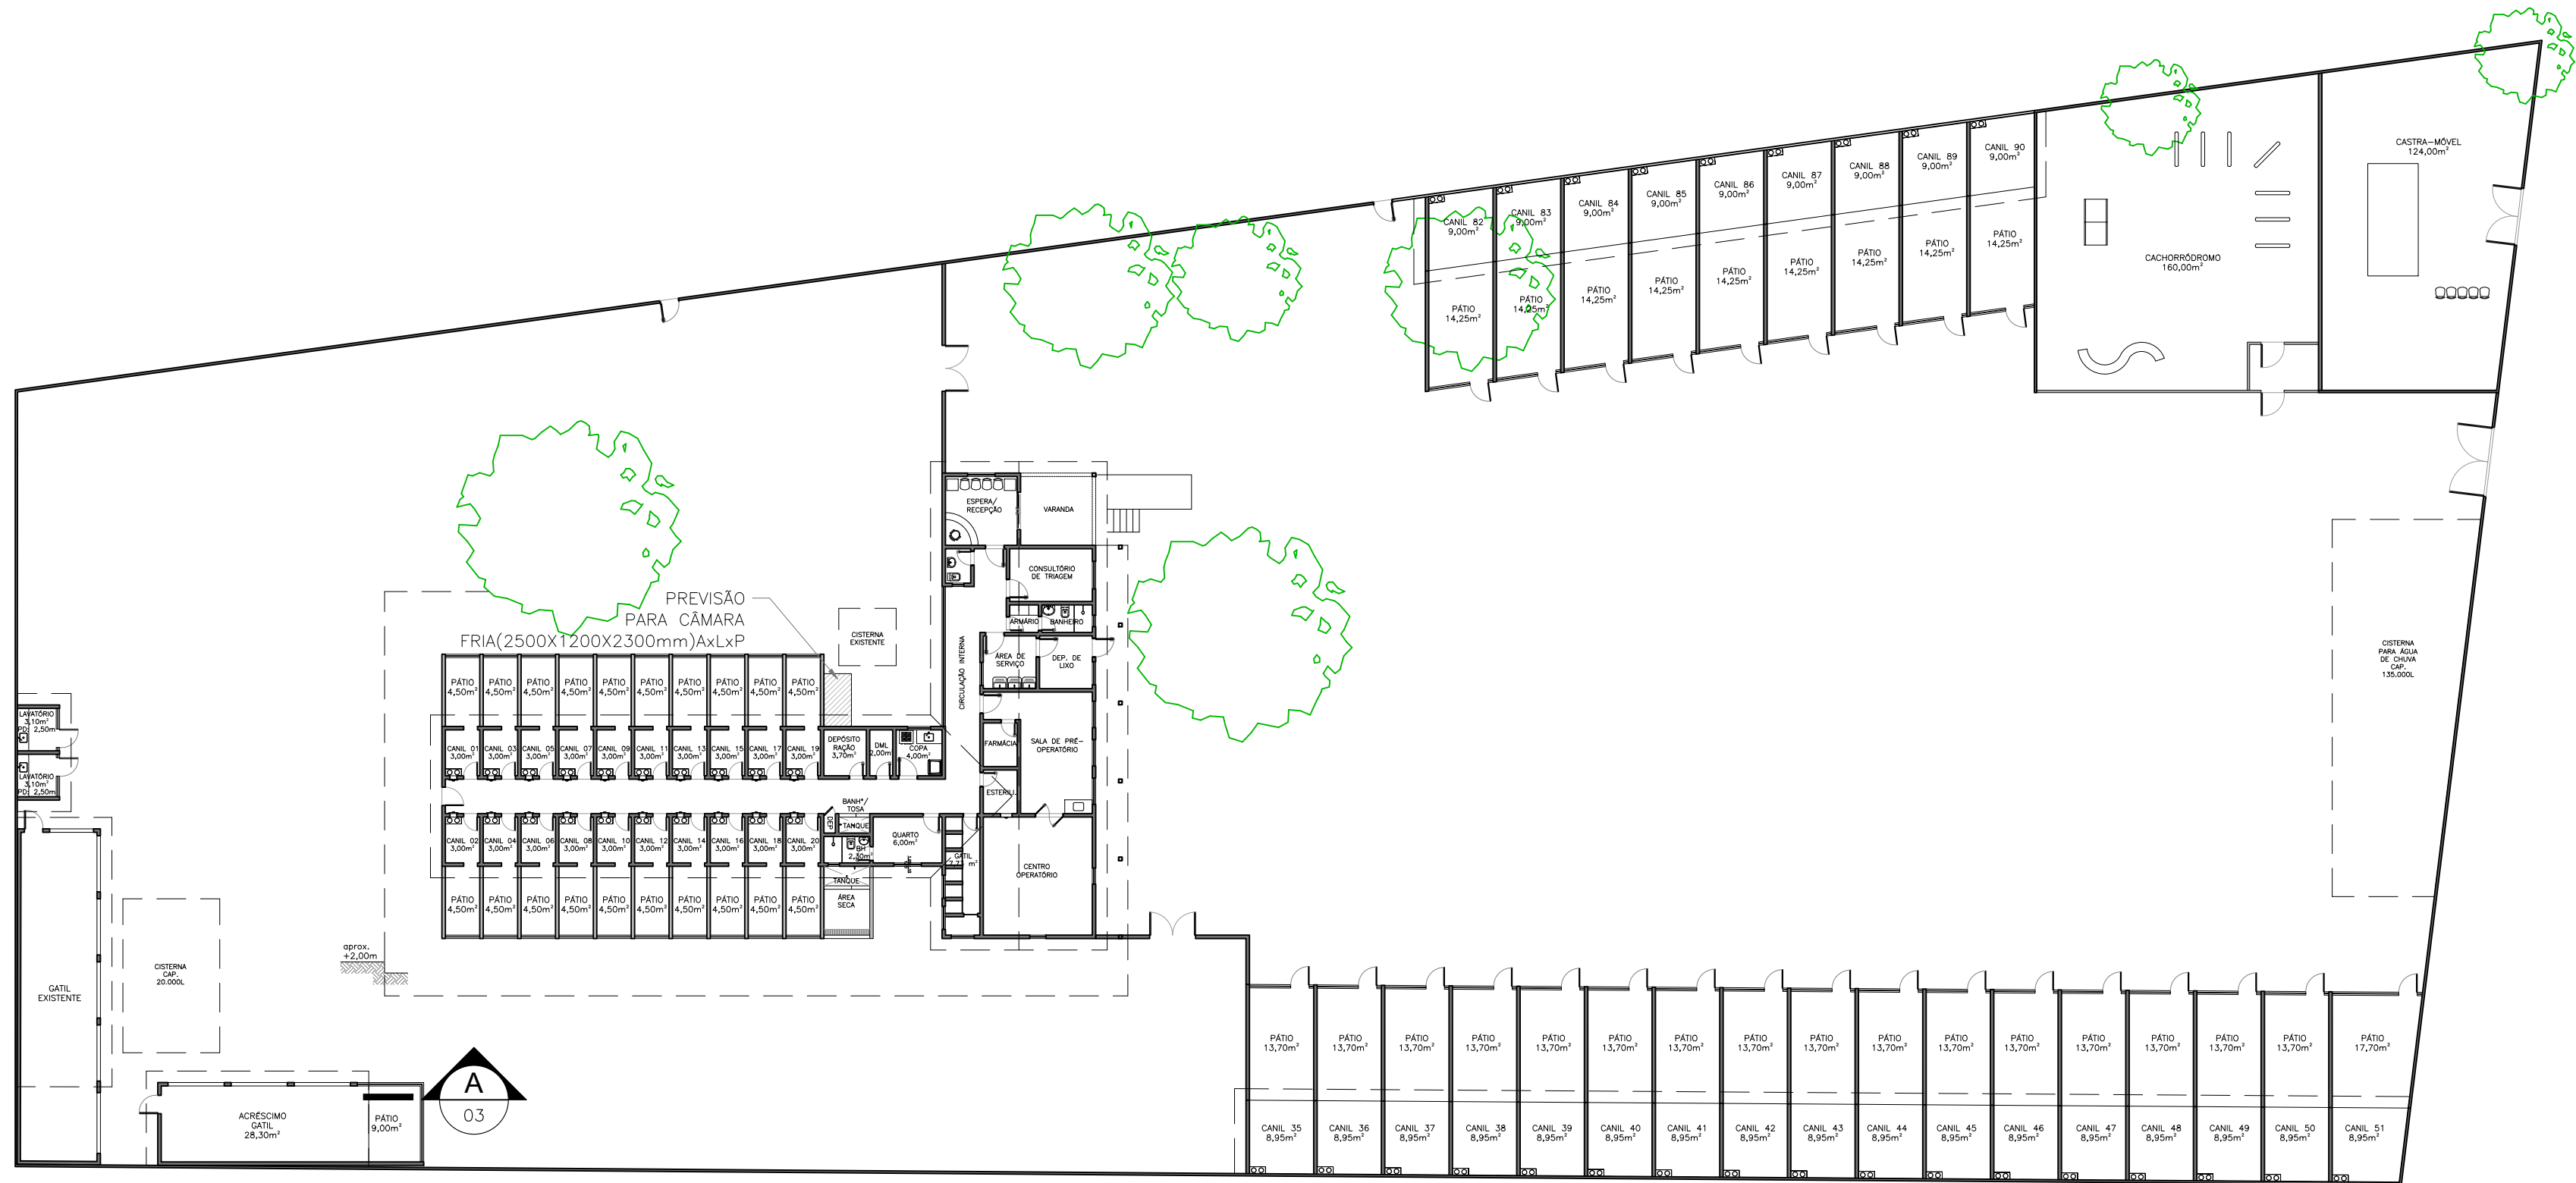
CASTRA–MÓVEL
124,00m²

CANIL 82
9,00m²
CANIL 83
9,00m²
CANIL 84
9,00m²
CANIL 85
9,00m²
CANIL 86
9,00m²
CANIL 87
9,00m²
CANIL 88
9,00m²
CANIL 89
9,00m²
CANIL 90
9,00m²

PÁTIO
14,25m²
PÁTIO
14,25m²
PÁTIO
14,25m²
PÁTIO
14,25m²
PÁTIO
14,25m²
PÁTIO
14,25m²
PÁTIO
14,25m²
PÁTIO
14,25m²
PÁTIO
14,25m²

CACHORRÓDROMO
160,00m²

ESPERA/
RECEPÇÃO
VARANDA
CONSULTÓRIO
DE TRIAGEM
ARMÁRIO
BANHEIRO
ÁREA DE
SERVIÇO
DEP. DE
LIXO
CIRCULAÇÃO INTERNA
FARMÁCIA
SALA DE PRÉ–
OPERATÓRIO
ESTERIL.
CENTRO
OPERATÓRIO
GATIL
m²

PREVISÃO
PARA CÂMARA
FRIA(2500X1200X2300mm)AxLxP

CISTERNA
EXISTENTE

CISTERNA
PARA ÁGUA
DE CHUVA
CAP.
135.000L

PÁTIO 4,50m² PÁTIO 4,50m² PÁTIO 4,50m² PÁTIO 4,50m² PÁTIO 4,50m² PÁTIO 4,50m² PÁTIO 4,50m² PÁTIO 4,50m² PÁTIO 4,50m² PÁTIO 4,50m²

CANIL 01 3,00m²
CANIL 03 3,00m²
CANIL 05 3,00m²
CANIL 07 3,00m²
CANIL 09 3,00m²
CANIL 11 3,00m²
CANIL 13 3,00m²
CANIL 15 3,00m²
CANIL 17 3,00m²
CANIL 19 3,00m²
DEPÓSITO
RAÇÃO
3,70m²
DML
2,00m²
COPA
4,00m²

BANHO/
TOSA
TANQUE
BH
2,50m²
QUARTO
6,00m²
TANQUE
ÁREA
SECA

CANIL 02 3,00m²
CANIL 04 3,00m²
CANIL 06 3,00m²
CANIL 08 3,00m²
CANIL 10 3,00m²
CANIL 12 3,00m²
CANIL 14 3,00m²
CANIL 16 3,00m²
CANIL 18 3,00m²
CANIL 20 3,00m²

PÁTIO 4,50m² PÁTIO 4,50m² PÁTIO 4,50m² PÁTIO 4,50m² PÁTIO 4,50m² PÁTIO 4,50m² PÁTIO 4,50m² PÁTIO 4,50m² PÁTIO 4,50m² PÁTIO 4,50m²

LAVATÓRIO
3,10m²
PDI 2,50m²
LAVATÓRIO
3,10m²
PDI 2,50m²

GATIL
EXISTENTE

CISTERNA
CAP.
20.000L

aprox.
+2,00m

ACRÉSCIMO
GATIL
28,30m²
PÁTIO
9,00m²

A
03

PÁTIO 13,70m² PÁTIO 13,70m² PÁTIO 13,70m² PÁTIO 13,70m² PÁTIO 13,70m² PÁTIO 13,70m² PÁTIO 13,70m² PÁTIO 13,70m² PÁTIO 13,70m² PÁTIO 13,70m² PÁTIO 13,70m² PÁTIO 13,70m² PÁTIO 13,70m² PÁTIO 13,70m² PÁTIO 13,70m² PÁTIO 13,70m² PÁTIO 17,70m²

CANIL 35 8,95m²
CANIL 36 8,95m²
CANIL 37 8,95m²
CANIL 38 8,95m²
CANIL 39 8,95m²
CANIL 40 8,95m²
CANIL 41 8,95m²
CANIL 42 8,95m²
CANIL 43 8,95m²
CANIL 44 8,95m²
CANIL 45 8,95m²
CANIL 46 8,95m²
CANIL 47 8,95m²
CANIL 48 8,95m²
CANIL 49 8,95m²
CANIL 50 8,95m²
CANIL 51 8,95m²